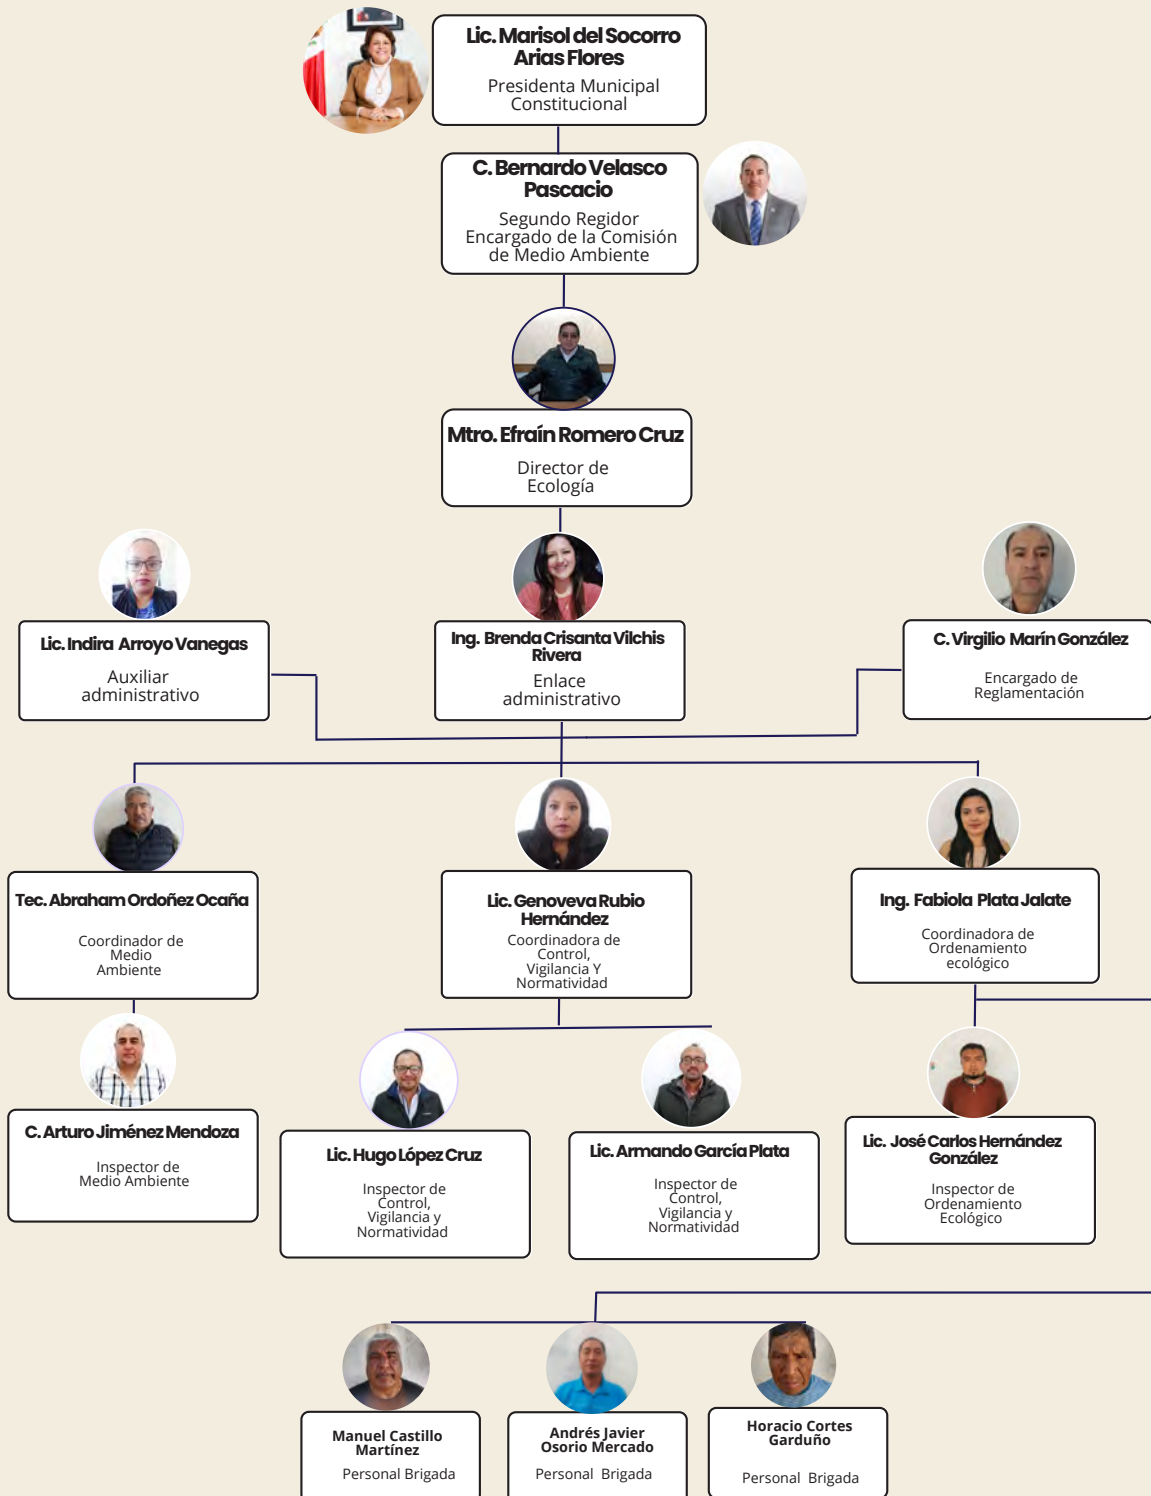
Lic. Marisol del Socorro Arias Flores
Presidenta Municipal Constitucional

C. Bernardo Velasco Pascacio
Segundo Regidor Encargado de la Comisión de Medio Ambiente

Mtro. Efraín Romero Cruz
Director de Ecología

Lic. Indira Arroyo Vanegas
Auxiliar administrativo

Ing. Brenda Crisanta Vilchis Rivera
Enlace administrativo

C. Virgilio Marín González
Encargado de Reglamentación

Tec. Abraham Ordoñez Ocaña
Coordinador de Medio Ambiente

Lic. Genoveva Rubio Hernández
Coordinadora de Control, Vigilancia Y Normatividad

Ing. Fabiola Plata Jalate
Coordinadora de Ordenamiento ecológico

C. Arturo Jiménez Mendoza
Inspector de Medio Ambiente

Lic. Hugo López Cruz
Inspector de Control, Vigilancia y Normatividad

Lic. Armando García Plata
Inspector de Control, Vigilancia y Normatividad

Lic. José Carlos Hernández González
Inspector de Ordenamiento Ecológico

Manuel Castillo Martínez
Personal Brigada

Andrés Javier Osorio Mercado
Personal Brigada

Horacio Cortes Garduño
Personal Brigada